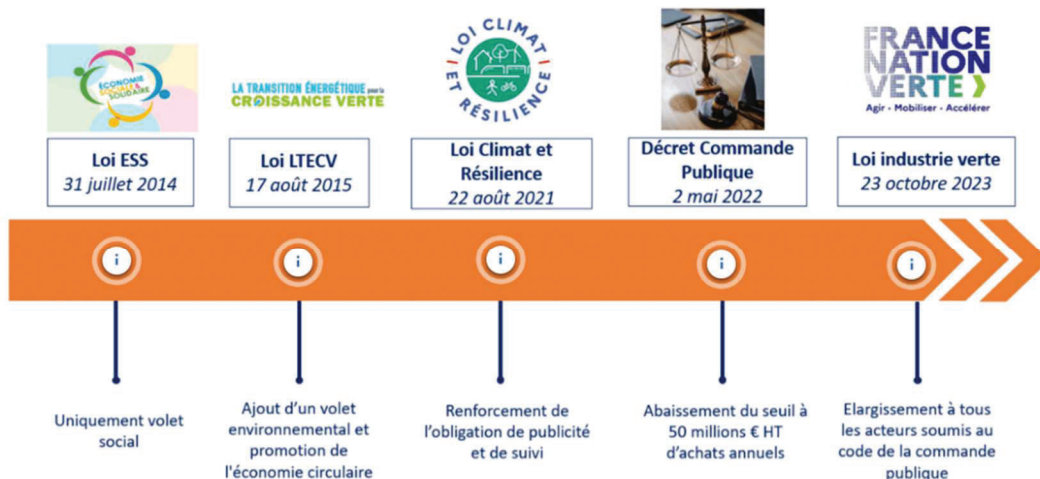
ÉCONOMIE SOCIALE & SOLIDAIRE

Loi ESS
31 juillet 2014

LA TRANSITION ÉNERGÉTIQUE pour la CROISSANCE VERTE

Loi LTECV
17 août 2015

LOI CLIMAT ET RÉSILIENCE

Loi Climat et Résilience
22 août 2021

Décret Commande Publique
2 mai 2022

FRANCE NATION VERTE
Agir · Mobiliser · Accélérer

Loi industrie verte
23 octobre 2023

i

i

i

i

i

Uniquement volet social

Ajout d'un volet environnemental et promotion de l'économie circulaire

Renforcement de l'obligation de publicité et de suivi

Abaissement du seuil à 50 millions € HT d'achats annuels

Elargissement à tous les acteurs soumis au code de la commande publique